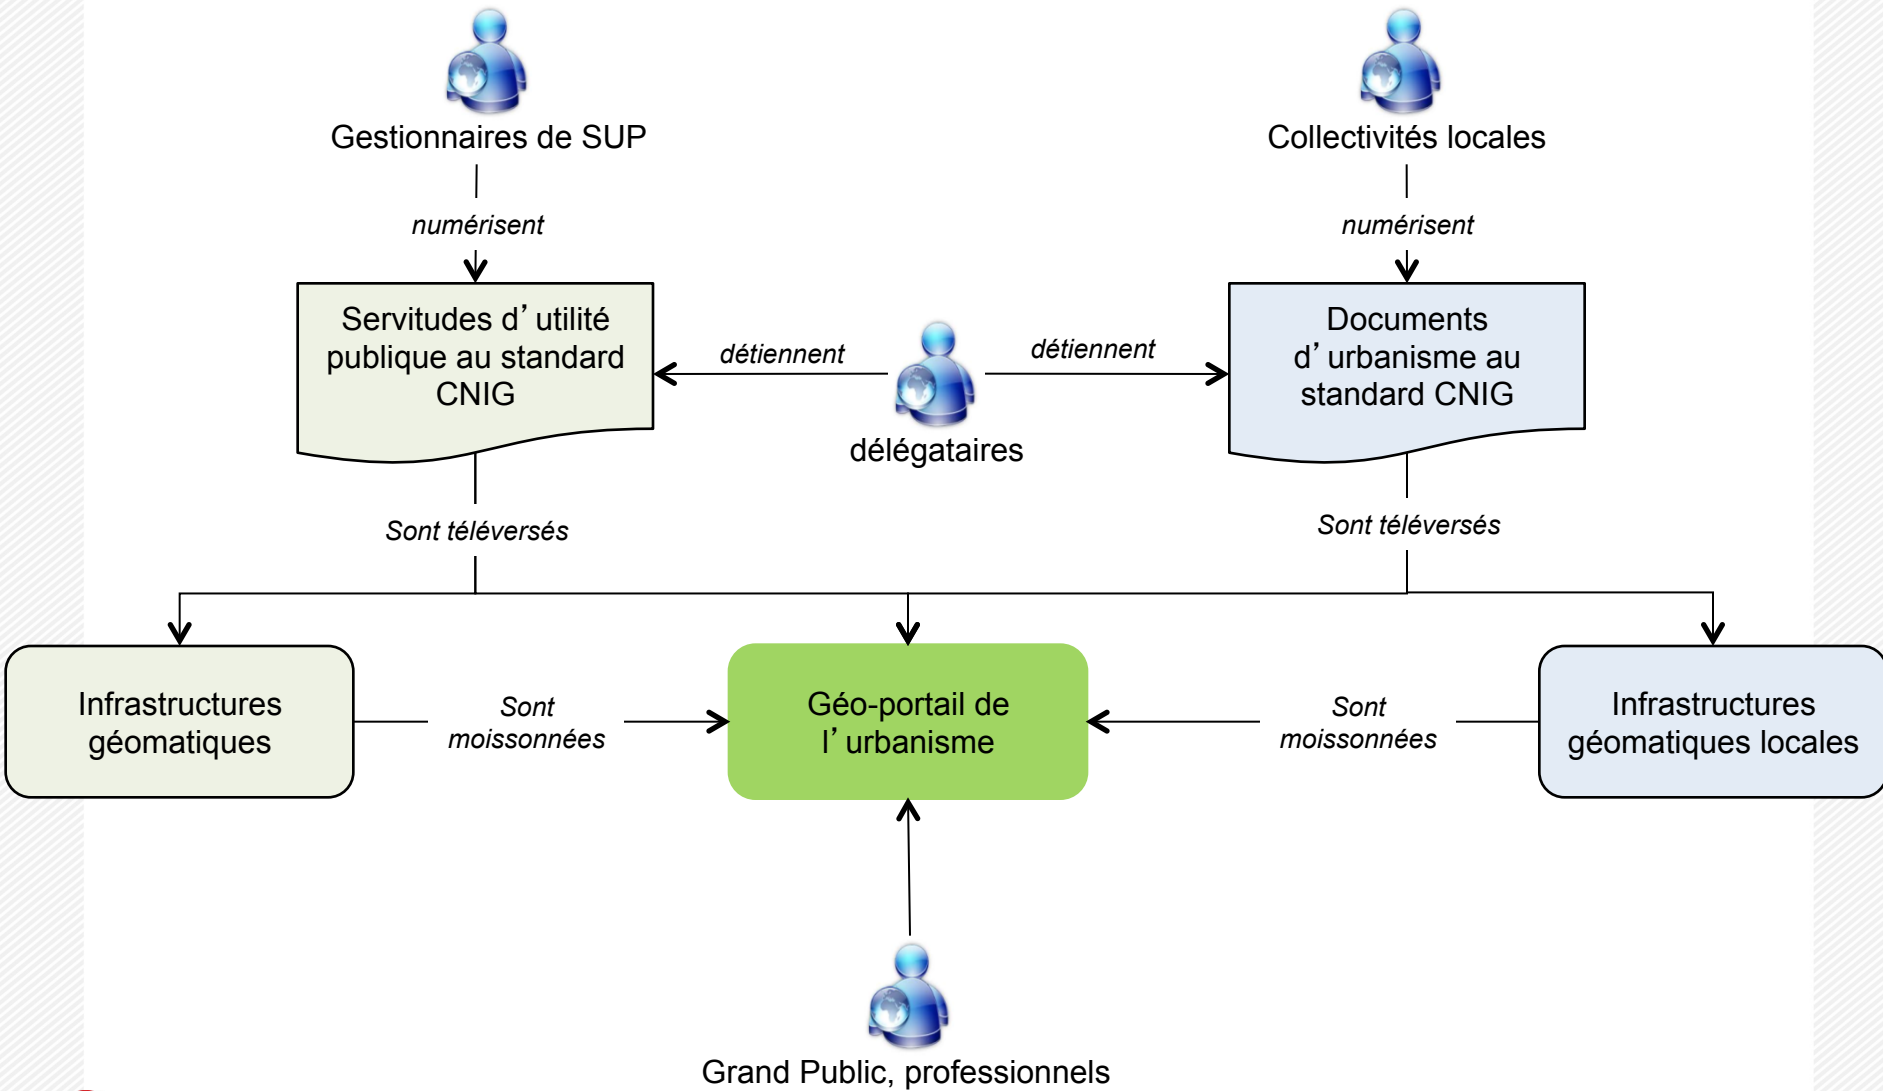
Gestionnaires de SUP

Collectivités locales

numérisent

numérisent

Servitudes d’utilité publique au standard CNIG

détiennent

détiennent

Documents d’urbanisme au standard CNIG

délégataires

Sont téléversés

Sont téléversés

Infrastructures géomatiques

Sont moissonnées

Géo-portail de l’urbanisme

Sont moissonnées

Infrastructures géomatiques locales

Grand Public, professionnels